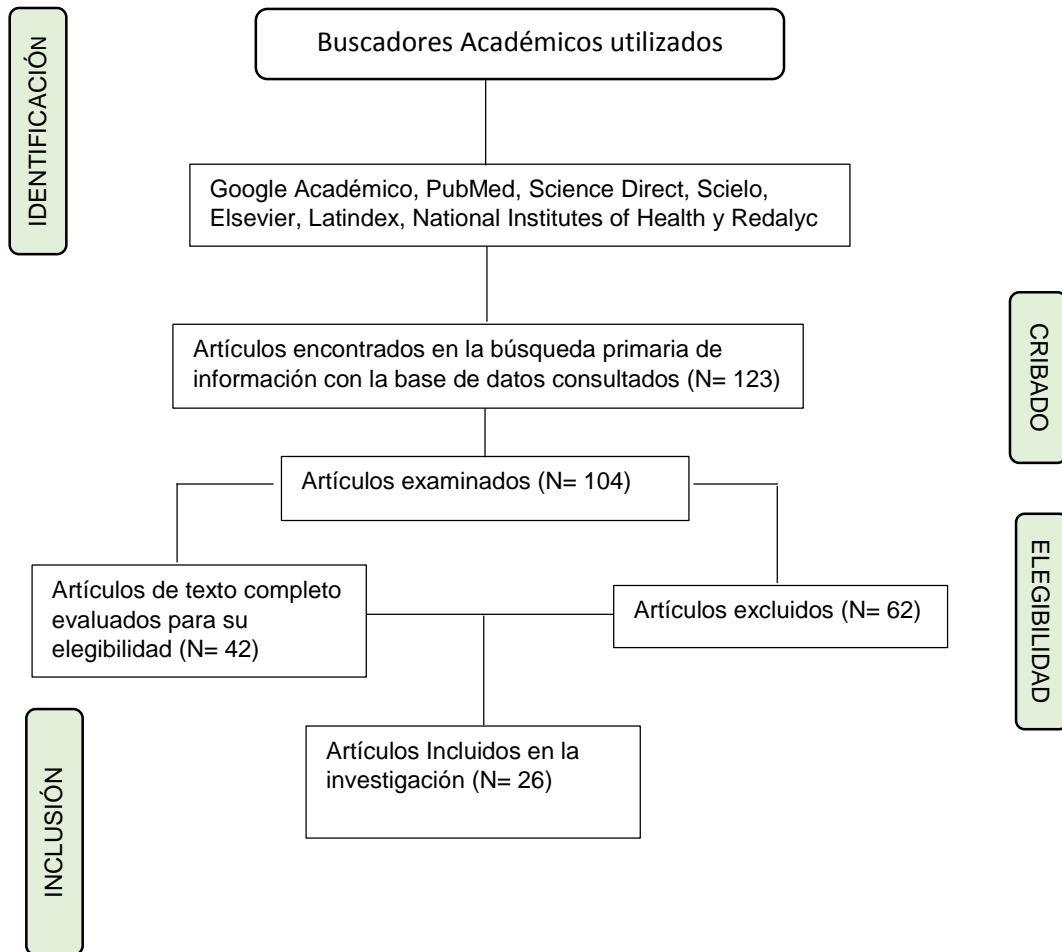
IDENTIFICACIÓN

Buscadores Académicos utilizados

Google Académico, PubMed, Science Direct, Scielo, Elsevier, Latindex, National Institutes of Health y Redalyc

CRIBADO

Artículos encontrados en la búsqueda primaria de información con la base de datos consultados (N= 123)

Artículos examinados (N= 104)

ELEGIBILIDAD

Artículos de texto completo evaluados para su elegibilidad (N= 42)

Artículos excluidos (N= 62)

INCLUSIÓN

Artículos Incluidos en la investigación (N= 26)